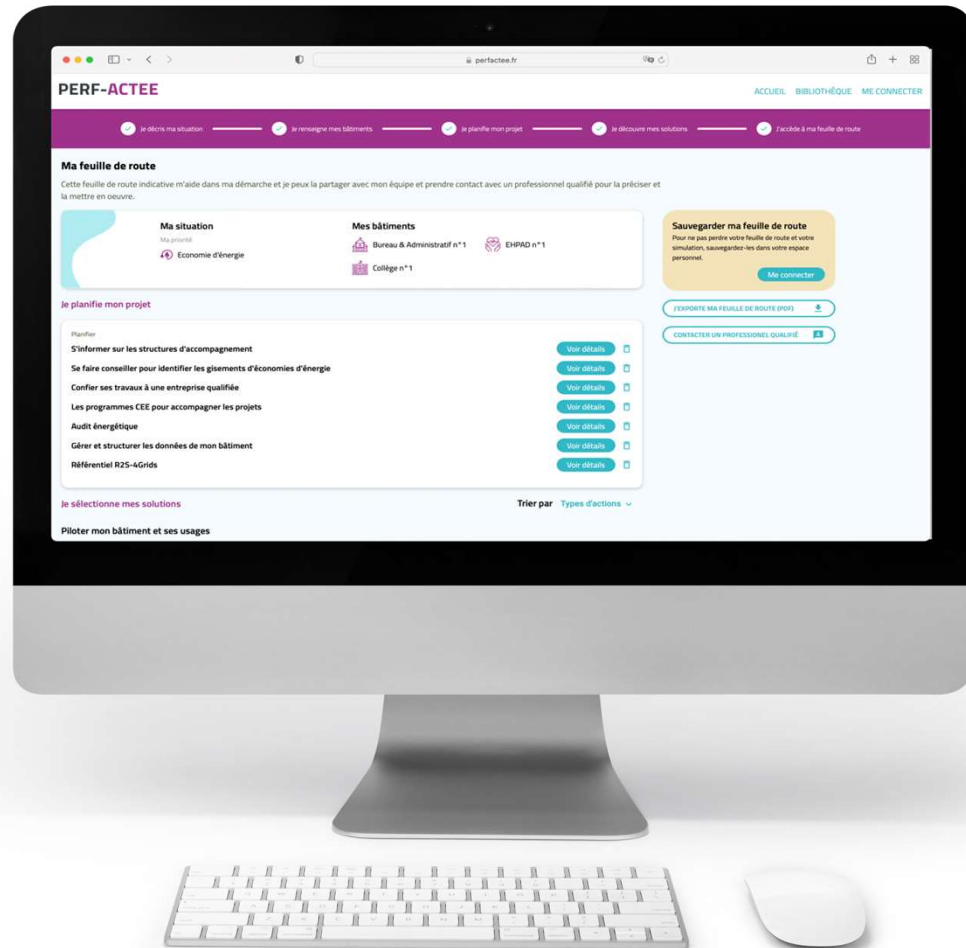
perfactee.fr

PERF-ACTEE

ACCUEIL BIBLIOTHÈQUE ME CONNECTER

Je décris ma situation — Je renseigne mes bâtiments — Je planifie mon projet — Je découvre mes solutions — J'accède à ma feuille de route

Ma feuille de route

Cette feuille de route indicative m'aide dans ma démarche et je peux la partager avec mon équipe et prendre contact avec un professionnel qualifié pour la préciser et la mettre en oeuvre.

Ma situation
Ma priorité
Economie d'énergie

Mes bâtiments
Bureau & Administratif n°1
EHPAD n°1
Collège n°1

Sauvegarder ma feuille de route
Pour ne pas perdre votre feuille de route et votre simulation, sauvegardez-les dans votre espace personnel.
Me connecter

J'EXPORTE MA FEUILLE DE ROUTE (PDF)

CONTACTER UN PROFESSIONEL QUALIFIÉ

Je planifie mon projet

Planifier
S'informer sur les structures d'accompagnement — Voir détails
Se faire conseiller pour identifier les gisements d'économies d'énergie — Voir détails
Confier ses travaux à une entreprise qualifiée — Voir détails
Les programmes CEE pour accompagner les projets — Voir détails
Audit énergétique — Voir détails
Gérer et structurer les données de mon bâtiment — Voir détails
Référentiel R2S-4Grids — Voir détails

Je sélectionne mes solutions

Trier par Types d'actions

Piloter mon bâtiment et ses usages